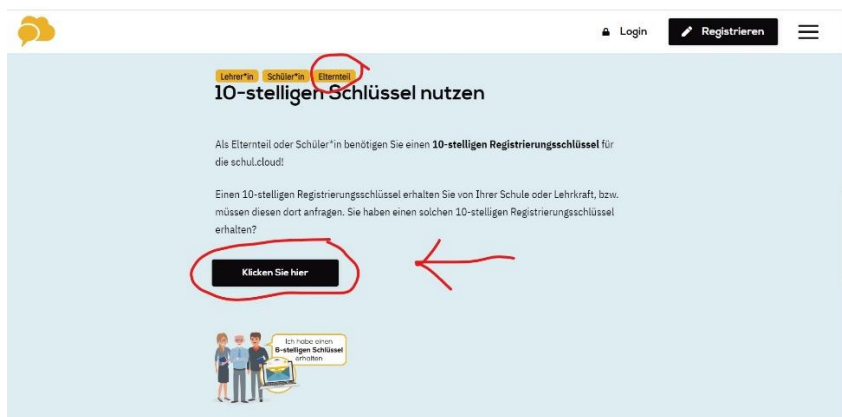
Login

Registrieren

Lehrer*in Schüler*in Elternteil

10-stelligen Schlüssel nutzen

Als Elternteil oder Schüler*in benötigen Sie einen **10-stelligen Registrierungsschlüssel** für die schul.cloud!

Einen 10-stelligen Registrierungsschlüssel erhalten Sie von Ihrer Schule oder Lehrkraft, bzw. müssen diesen dort anfragen. Sie haben einen solchen 10-stelligen Registrierungsschlüssel erhalten?

Klicken Sie hier

Ich habe einen 8-stelligen Schlüssel erhalten